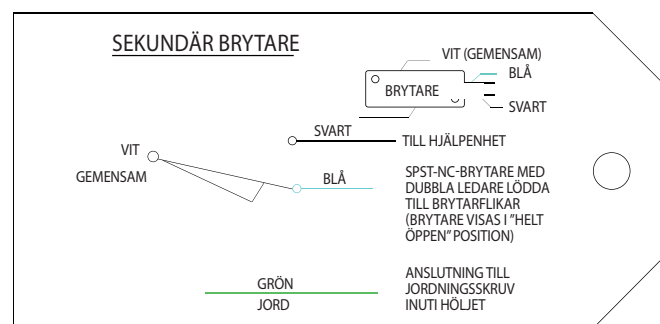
SEKUNDÄR BRYTARE

VIT (GEMENSAM)

BLÅ

BRYTARE

SVART

SVART

TILL HJÄLPENHET

VIT

GEMENSAM

BLÅ

SPST-NC-BRYTARE MED DUBBLA LEDARE LÖDDA TILL BRYTARFLIKAR (BRYTARE VISAS I "HELT ÖPPEN" POSITION)

GRÖN

JORD

ANSLUTNING TILL JORDNINGSSKRUV INUTI HÖLJET